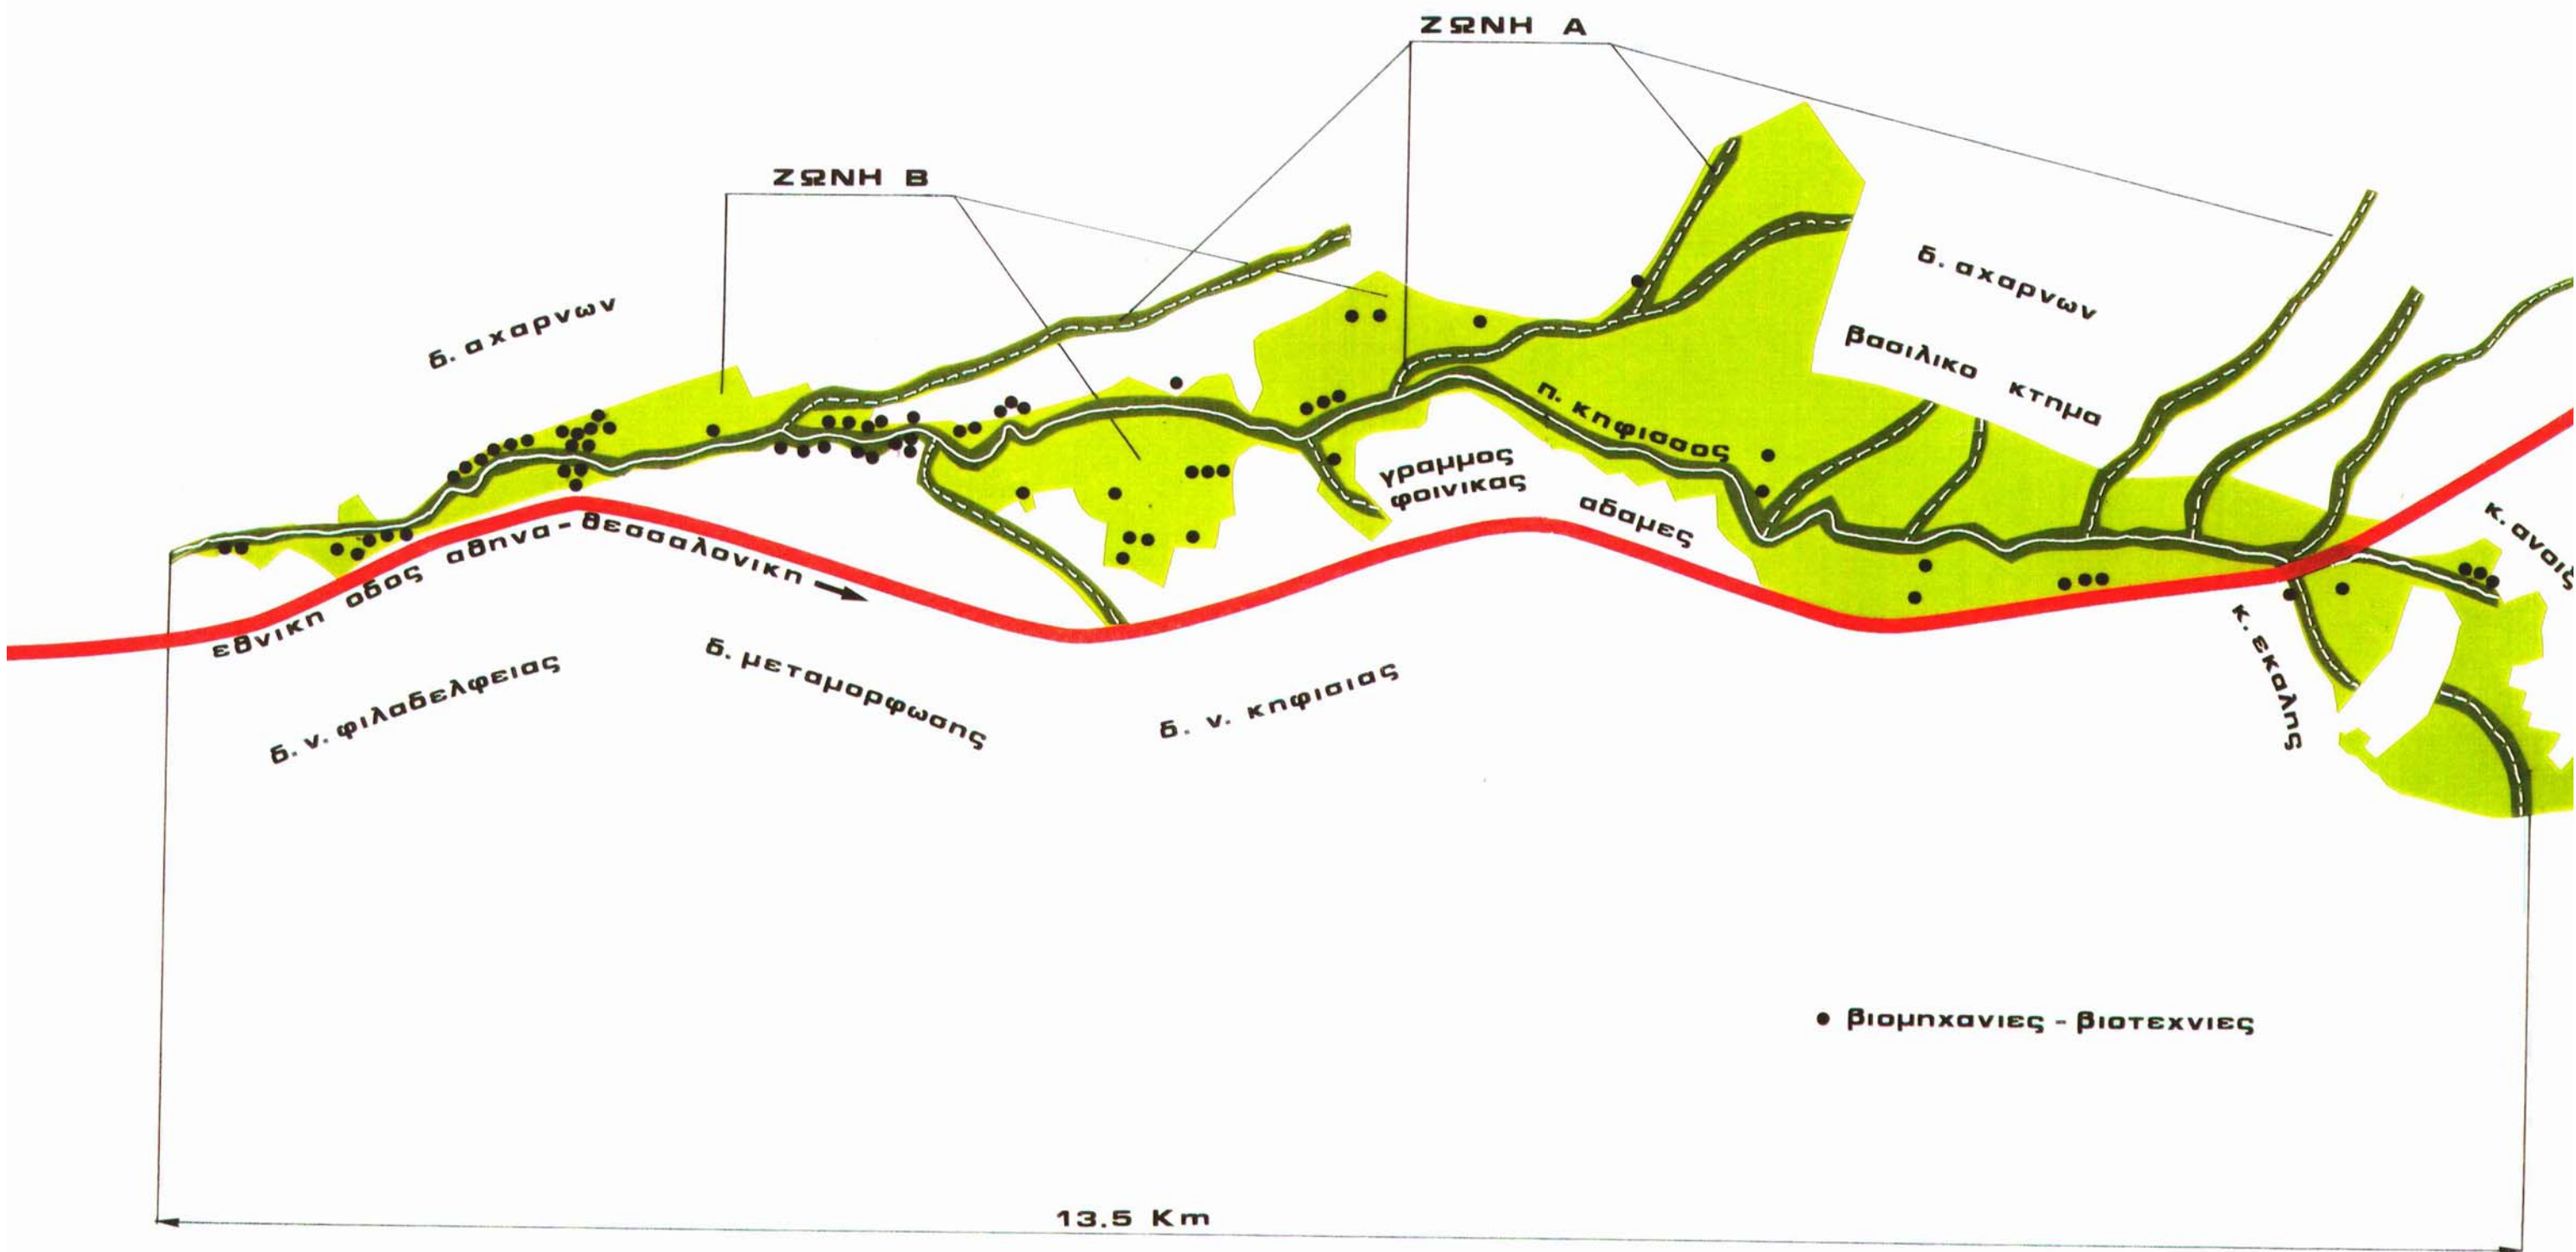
ΖΩΝΗ Α

ΖΩΝΗ Β

δ. αχαρνων

δ. αχαρνων

βασιλικο κτημα

π. κηφισσος

γραμμος φοινικας

αδαμες

κ. ανοιξ

εθνικη οδος αθηνα - θεσσαλονικη

δ. ν. φιλαδελφειας

δ. μεταμορφωσης

δ. ν. κηφισιας

κ. εκαλης

• βιομηχανιες - βιοτεχνιες

13.5 Km